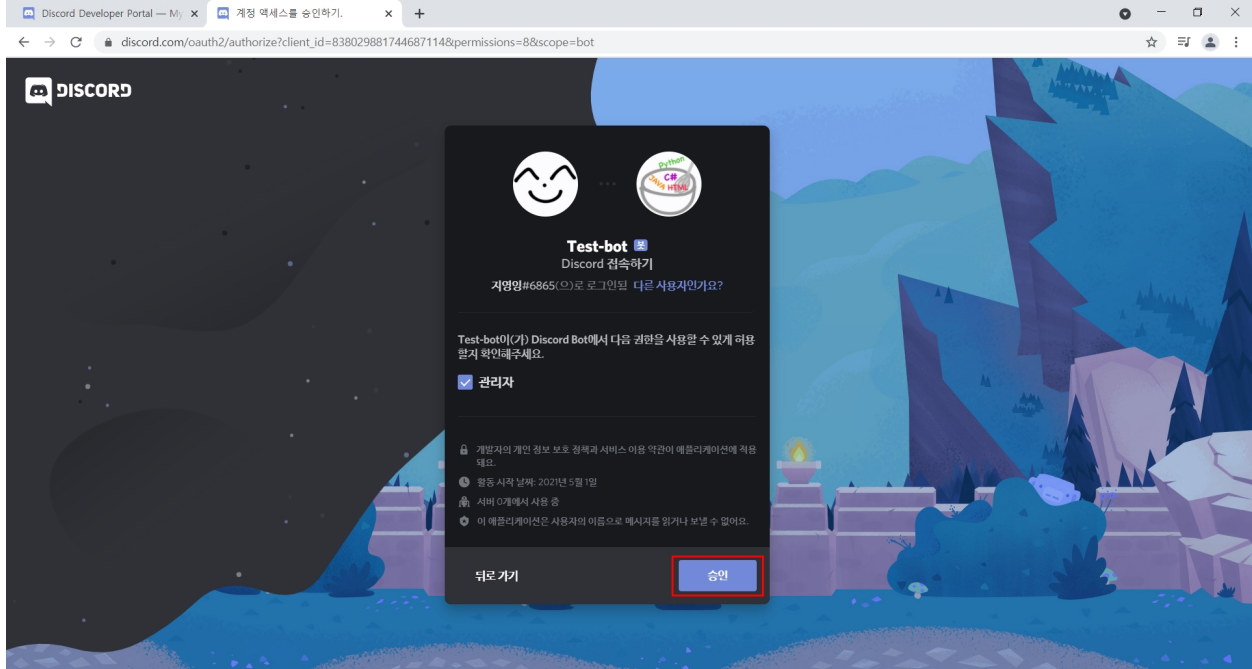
Discord Developer Portal — My ×
계정 액세스를 승인하기. ×
+
discord.com/oauth2/authorize?client_id=838029881744687114&permissions=8&scope=bot

DISCORD

Python
C#
JAVA
HTML

Test-bot 봇
Discord 접속하기
지영잉#6865(으)로 로그인됨 다른 사용자인가요?

Test-bot이(가) Discord Bot에서 다음 권한을 사용할 수 있게 허용할지 확인해주세요.

관리자

개발자의 개인 정보 보호 정책과 서비스 이용 약관이 애플리케이션에 적용돼요.
활동 시작 날짜: 2021년 5월 1일
서버 0개에서 사용 중
이 애플리케이션은 사용자의 이름으로 메시지를 읽거나 보낼 수 없어요.

뒤로 가기
승인